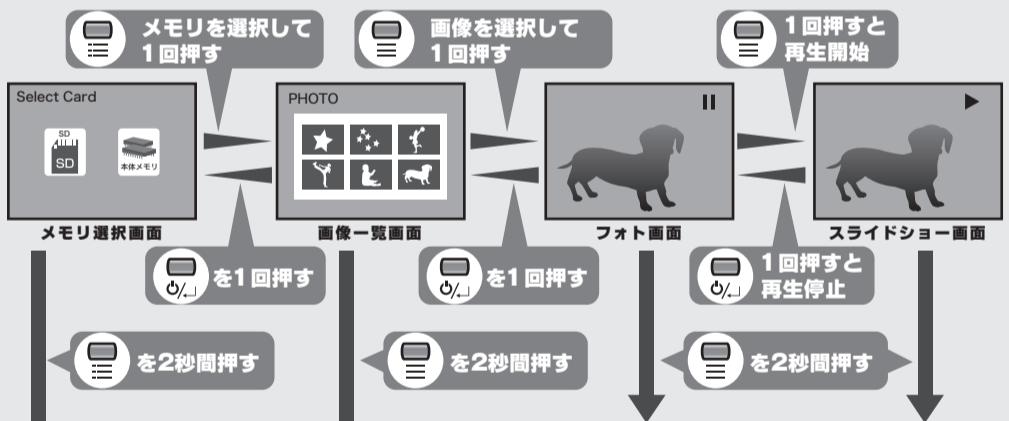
メモリを選択して
1回押す

画像を選択して
1回押す

1回押すと
再生開始

Select Card

SD

SD

本体メモリ

メモリ選択画面

PHOTO

画像一覧画面

フォト画面

スライドショー画面

を1回押す

を1回押す

1回押すと
再生停止

を2秒間押す

を2秒間押す

を2秒間押す